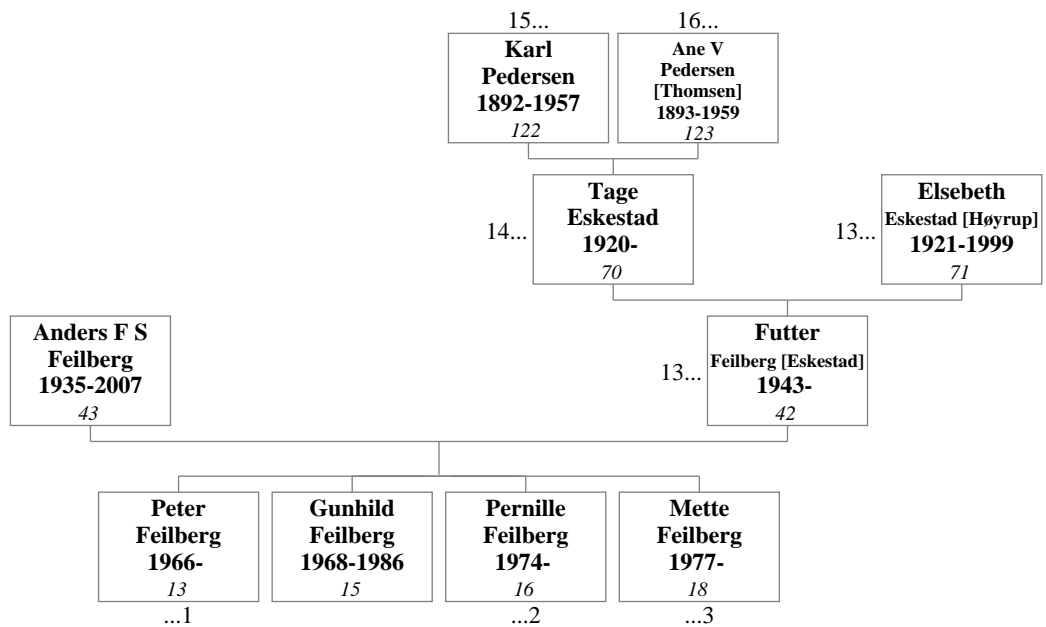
15...
Karl Pedersen 1892-1957
122

16...
Ane V Pedersen [Thomsen] 1893-1959
123

14...
Tage Eskestad 1920-
70

13...
Elsebeth Eskestad [Høyrup] 1921-1999
71

Anders F S Feilberg 1935-2007
43

13...
Futter Feilberg [Eskestad] 1943-
42

Peter Feilberg 1966-
13
...1

Gunhild Feilberg 1968-1986
15

Pernille Feilberg 1974-
16
...2

Mette Feilberg 1977-
18
...3